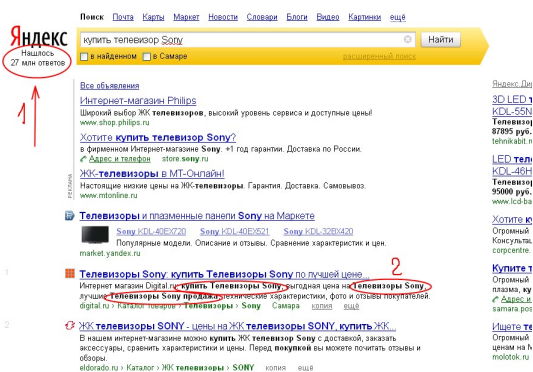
Яндекс

Нашлось 27 млн ответов

Поиск Почта Карты Маркет Новости Словари Блоги Видео Картинки ещё

купить телевизор Sony

Найти

в найденном   в Самаре   расширенный поиск

1

Все объявления

Интернет-магазин Philips
Широкий выбор ЖК телевизоров, высокий уровень сервиса и доступные цены!
www.shop.philips.ru

Хотите купить телевизор Sony?
в фирменном Интернет-магазине Sony. +1 год гарантии. Доставка по России.
Адрес и телефон store.sony.ru

ЖК-телевизоры в МТ-Онлайн!
Интересные низкие цены на ЖК-телевизоры. Гарантия. Доставка. Скидки.
www.mtonline.ru

РЕКЛАМА

Телевизоры и плазменные панели Sony на Маркете
Sony KDL-40EX720   Sony KDL-40EX521   Sony KDL-32BX420
Популярные модели. Описание и отзывы. Сравнение характеристик и цен.
market.yandex.ru

1 Телевизоры Sony: купить Телевизоры Sony по лучшей цене...
2
Интернет магазин Digital.ru: купить Телевизоры Sony, выгодная цена на Телевизоры Sony, лучшие Телевизоры Sony продажа, технические характеристики, фото и отзывы покупателей.
digital.ru › Каталог товаров › Телевизоры › Sony   Самара   копия   ещё

2 ЖК телевизоры SONY - цены на ЖК телевизоры SONY, купить ЖК...
В нашем интернет-магазине можно купить ЖК телевизор Sony с доставкой, заказать аксессуары, сравнить характеристики и цены. Перед покупкой вы можете почитать отзывы и обзоры.
eldorado.ru › Каталог › ЖК телевизоры › SONY   копия   ещё

Ищем телевизор
3D LED т
KDL-55N
87895 руб.
tehnikabit.ru

LED телев
KDL-46H
95000 руб.
www.lcd-ba

Купите т
Огромный
Консульта
corpcentre.

Купите те
Огромный
Адрес и
samara.pos

Ищете те
Огромный
molotok.ru